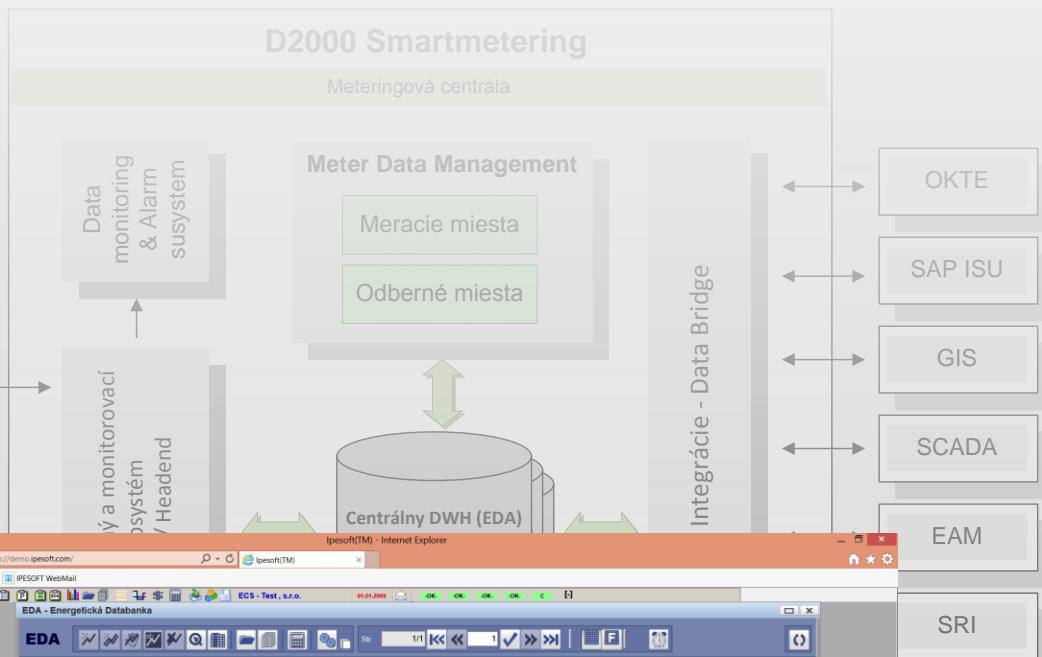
D2000 Smartmetering

Meteringová centrála

Data monitoring & Alarm susystem

Meter Data Management

Meracie miesta

Odberné miesta

ý a monitorovací systém / Headend

Centrálny DWH (EDA)

Integrácie - Data Bridge

OKTE

SAP ISU

GIS

SCADA

EAM

SRI

Ipesoft(TM) - Internet Explorer

://demo.ipesoft.com/

Ipesoft(TM)

IPESOFT WebMail

ECS - Test , s.r.o.

01.01.2009

-OK- -OK- -OK- -OK- C

EDA - Energetická Databanka

EDA

Str.

1/1

1

F